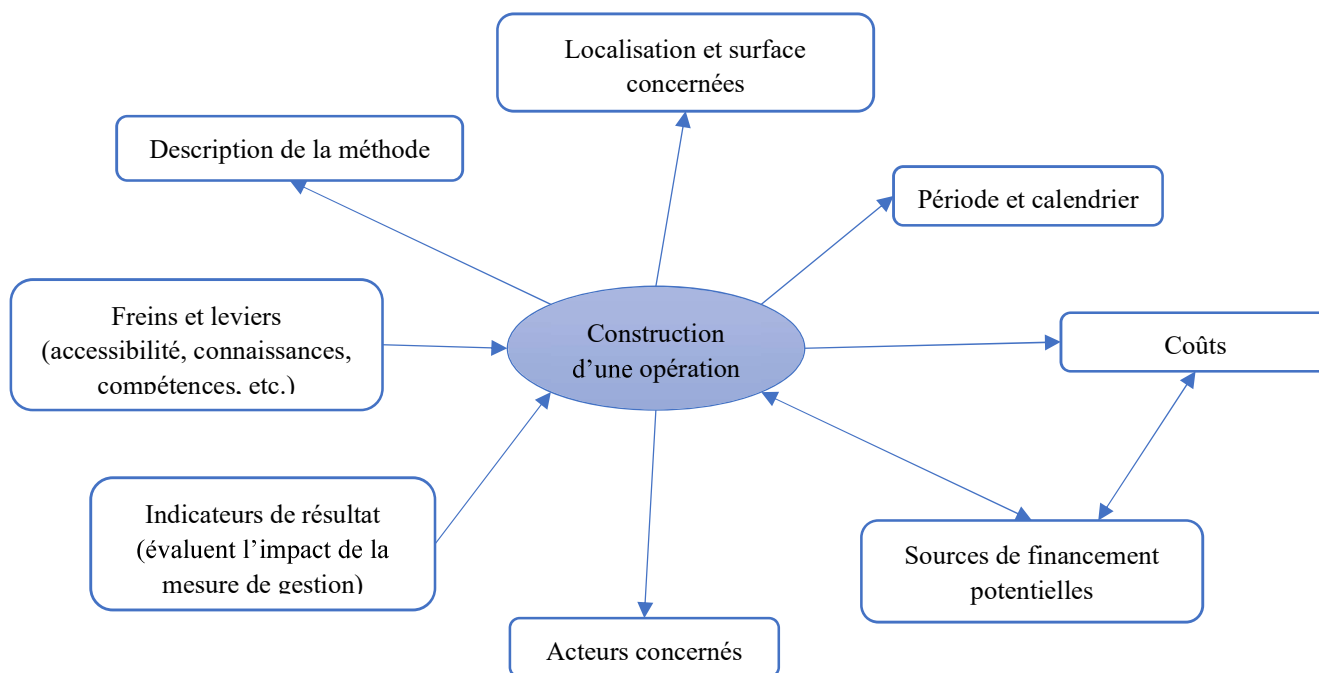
Localisation et surface concernées

Description de la méthode

Période et calendrier

Freins et leviers (accessibilité, connaissances, compétences, etc.)

Construction d'une opération

Coûts

Indicateurs de résultat (évaluent l'impact de la mesure de gestion)

Sources de financement potentielles

Acteurs concernés